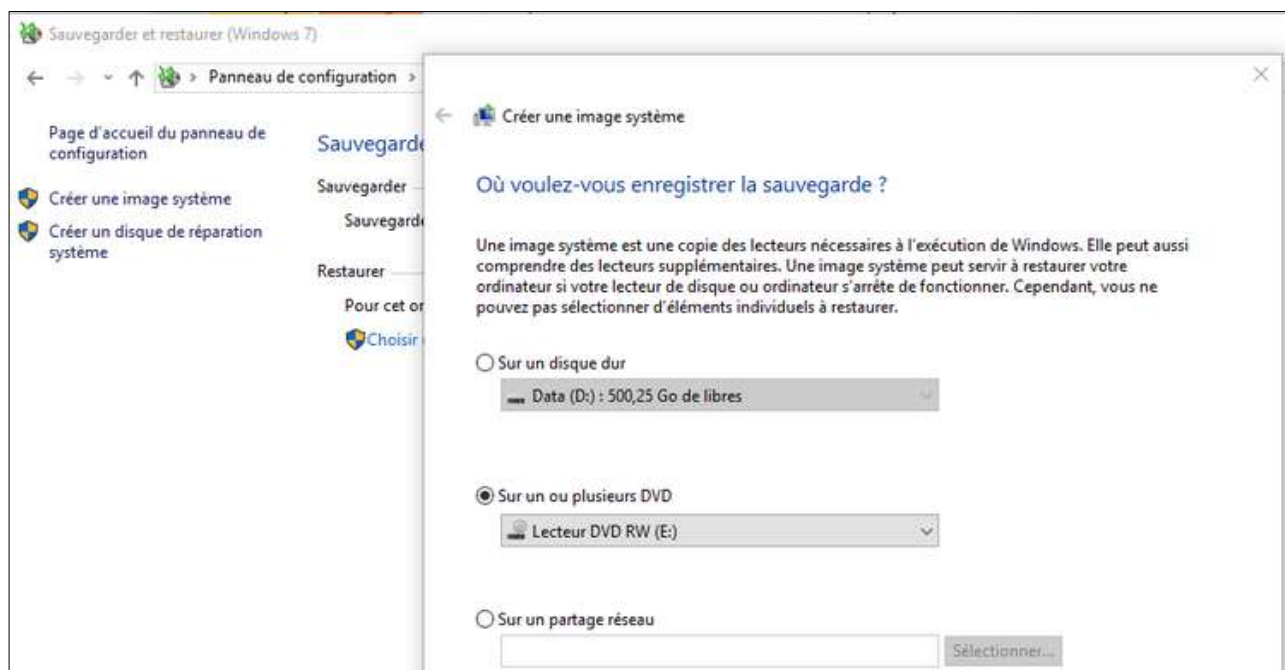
Sauvegarder et restaurer (Windows 7)

Panneau de configuration >

Page d'accueil du panneau de configuration

Créer une image système

Créer un disque de réparation système

Sauvegarde

Sauvegarder

Sauvegarde

Restaurer

Pour cet or

Choisir

Créer une image système

Où voulez-vous enregistrer la sauvegarde ?

Une image système est une copie des lecteurs nécessaires à l'exécution de Windows. Elle peut aussi comprendre des lecteurs supplémentaires. Une image système peut servir à restaurer votre ordinateur si votre lecteur de disque ou ordinateur s'arrête de fonctionner. Cependant, vous ne pouvez pas sélectionner d'éléments individuels à restaurer.

Sur un disque dur

Data (D:) : 500,25 Go de libres

Sur un ou plusieurs DVD

Lecteur DVD RW (E:)

Sur un partage réseau

Sélectionner...